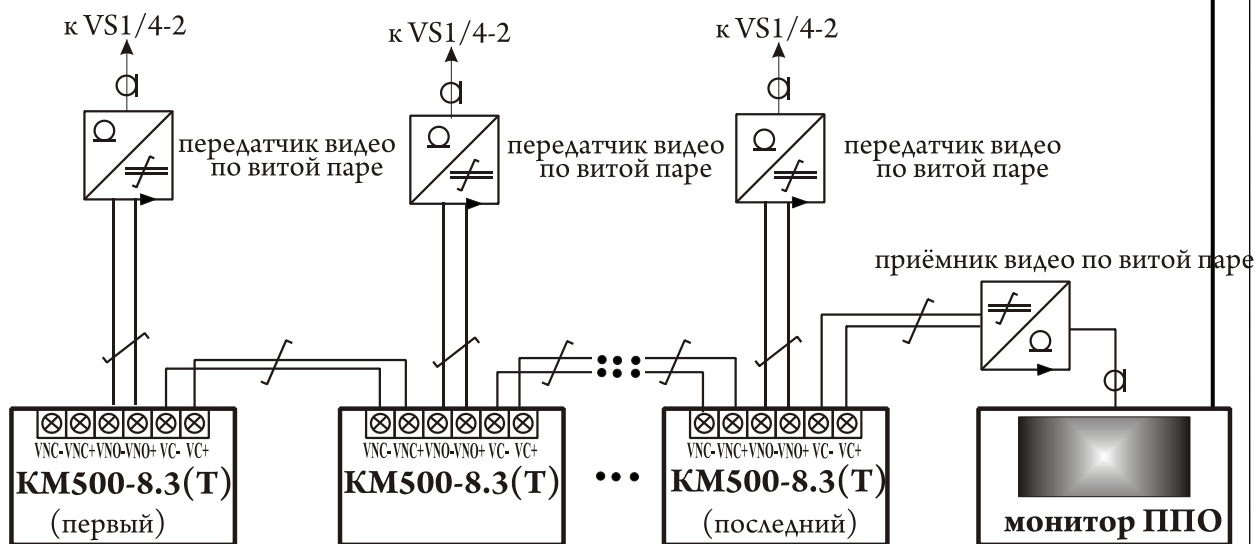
к VS1/4-2

к VS1/4-2

к VS1/4-2

передатчик видео по витой паре

передатчик видео по витой паре

передатчик видео по витой паре

приёмник видео по витой паре

VNC- VNC+ VNO- VNO+ VC- VC+
КМ500-8.3(Т)
(первый)

VNC- VNC+ VNO- VNO+ VC- VC+
КМ500-8.3(Т)

VNC- VNC+ VNO- VNO+ VC- VC+
КМ500-8.3(Т)
(последний)

монитор ППО